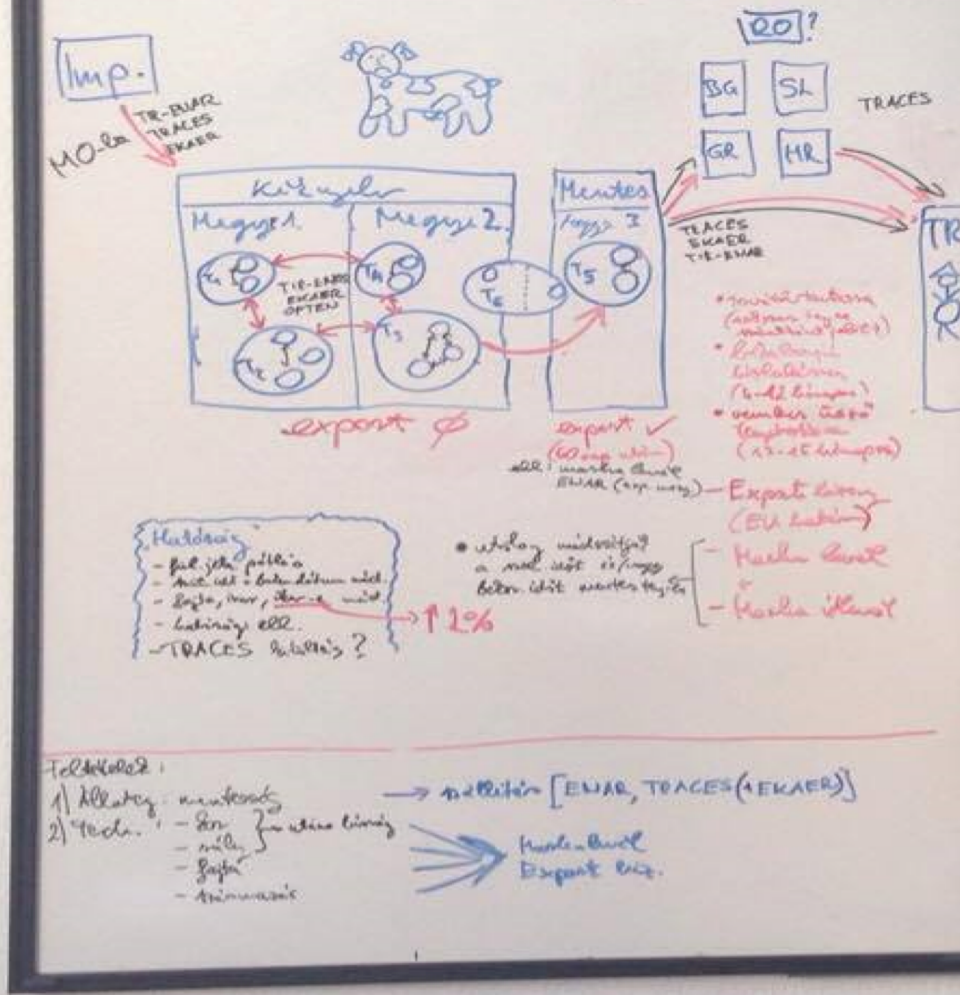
Imp.

MO-ba

TR-ENAR
TRACES
EKAER

RO ?

BG
SL
GR
HR

TRACES

Kitzgyln
Megye 1.
Megye 2.

$T_1$
$T_4$
$T_2$
$T_3$
$T_6$
$T_5$

T-E-ENAR
EKAER
OPTEN

export $\phi$

Mentes
Megye 3

TRACES
EKAER
T-E-ENAR

TR

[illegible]
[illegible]
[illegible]
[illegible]
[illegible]
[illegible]
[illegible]

export ✓
([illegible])
ell: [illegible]
ENAR ([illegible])

Export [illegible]
(EU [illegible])

Haladás
- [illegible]
- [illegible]
- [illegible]
- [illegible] ell.
- TRACES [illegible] ?

↑ 2%

• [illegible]
a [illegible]
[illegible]

- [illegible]
- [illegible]

Feladatok:
1) Állatorv. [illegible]
2) Tech.: - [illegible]
- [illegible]
- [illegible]
- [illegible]

→ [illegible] [ENAR, TRACES (+EKAER)]

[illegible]
Export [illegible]